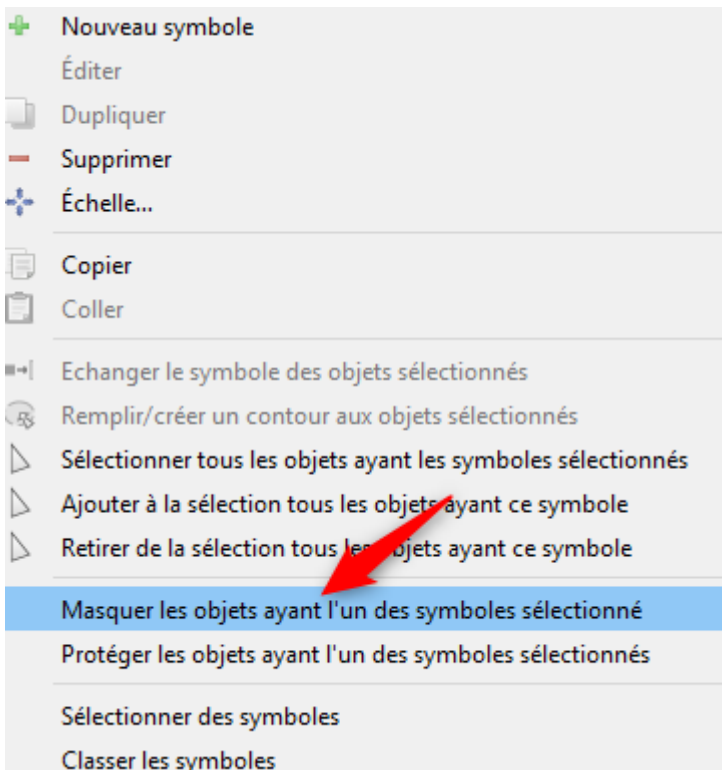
Nouveau symbole
Éditer
Dupliquer
Supprimer
Échelle...

Copier
Coller

Echanger le symbole des objets sélectionnés
Remplir/créer un contour aux objets sélectionnés
Sélectionner tous les objets ayant les symboles sélectionnés
Ajouter à la sélection tous les objets ayant ce symbole
Retirer de la sélection tous les objets ayant ce symbole

Masquer les objets ayant l'un des symboles sélectionné
Protéger les objets ayant l'un des symboles sélectionnés

Sélectionner des symboles
Classer les symboles